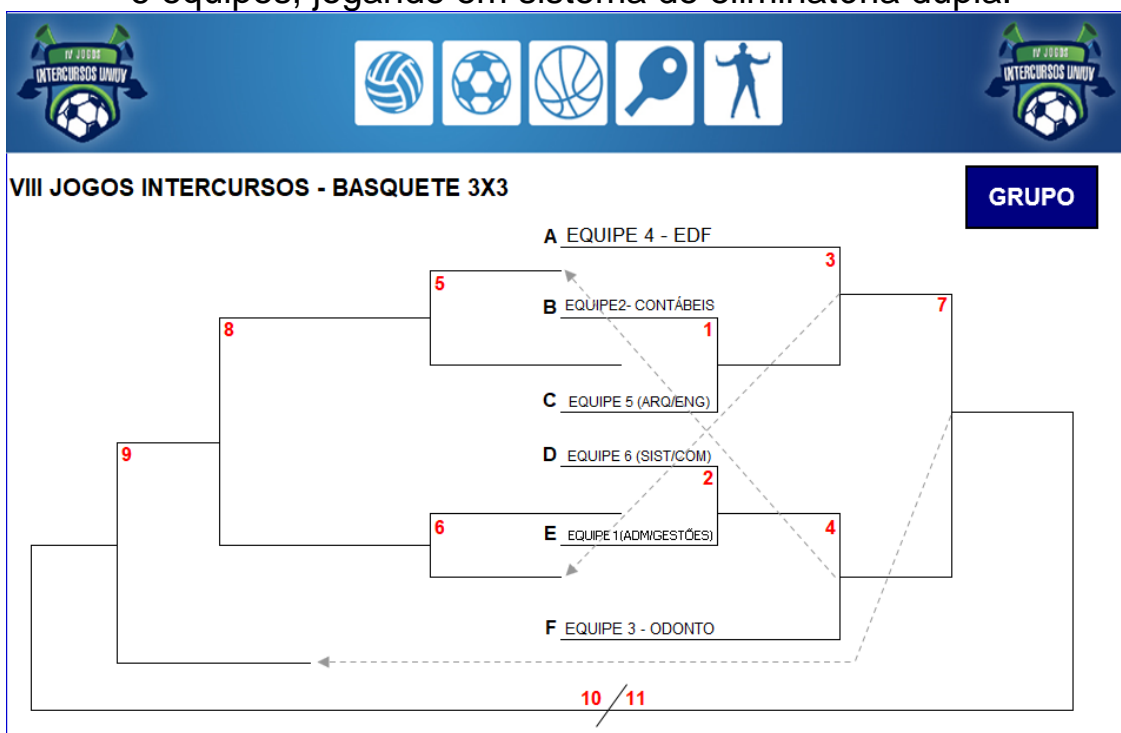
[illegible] equipes, jogando em sistema de eliminatória dupla.

IV JOGOS INTERCURSOS UNIUV

IV JOGOS INTERCURSOS UNIUV

VIII JOGOS INTERCURSOS - BASQUETE 3X3

GRUPO

A EQUIPE 4 - EDF
3
5
B EQUIPE2- CONTÁBEIS
7
8
1
C EQUIPE 5 (ARQ/ENG)
9
D EQUIPE 6 (SIST/COM)
2
6
E EQUIPE 1(ADM/GESTÕES)
4
F EQUIPE 3 - ODONTO
10 / 11